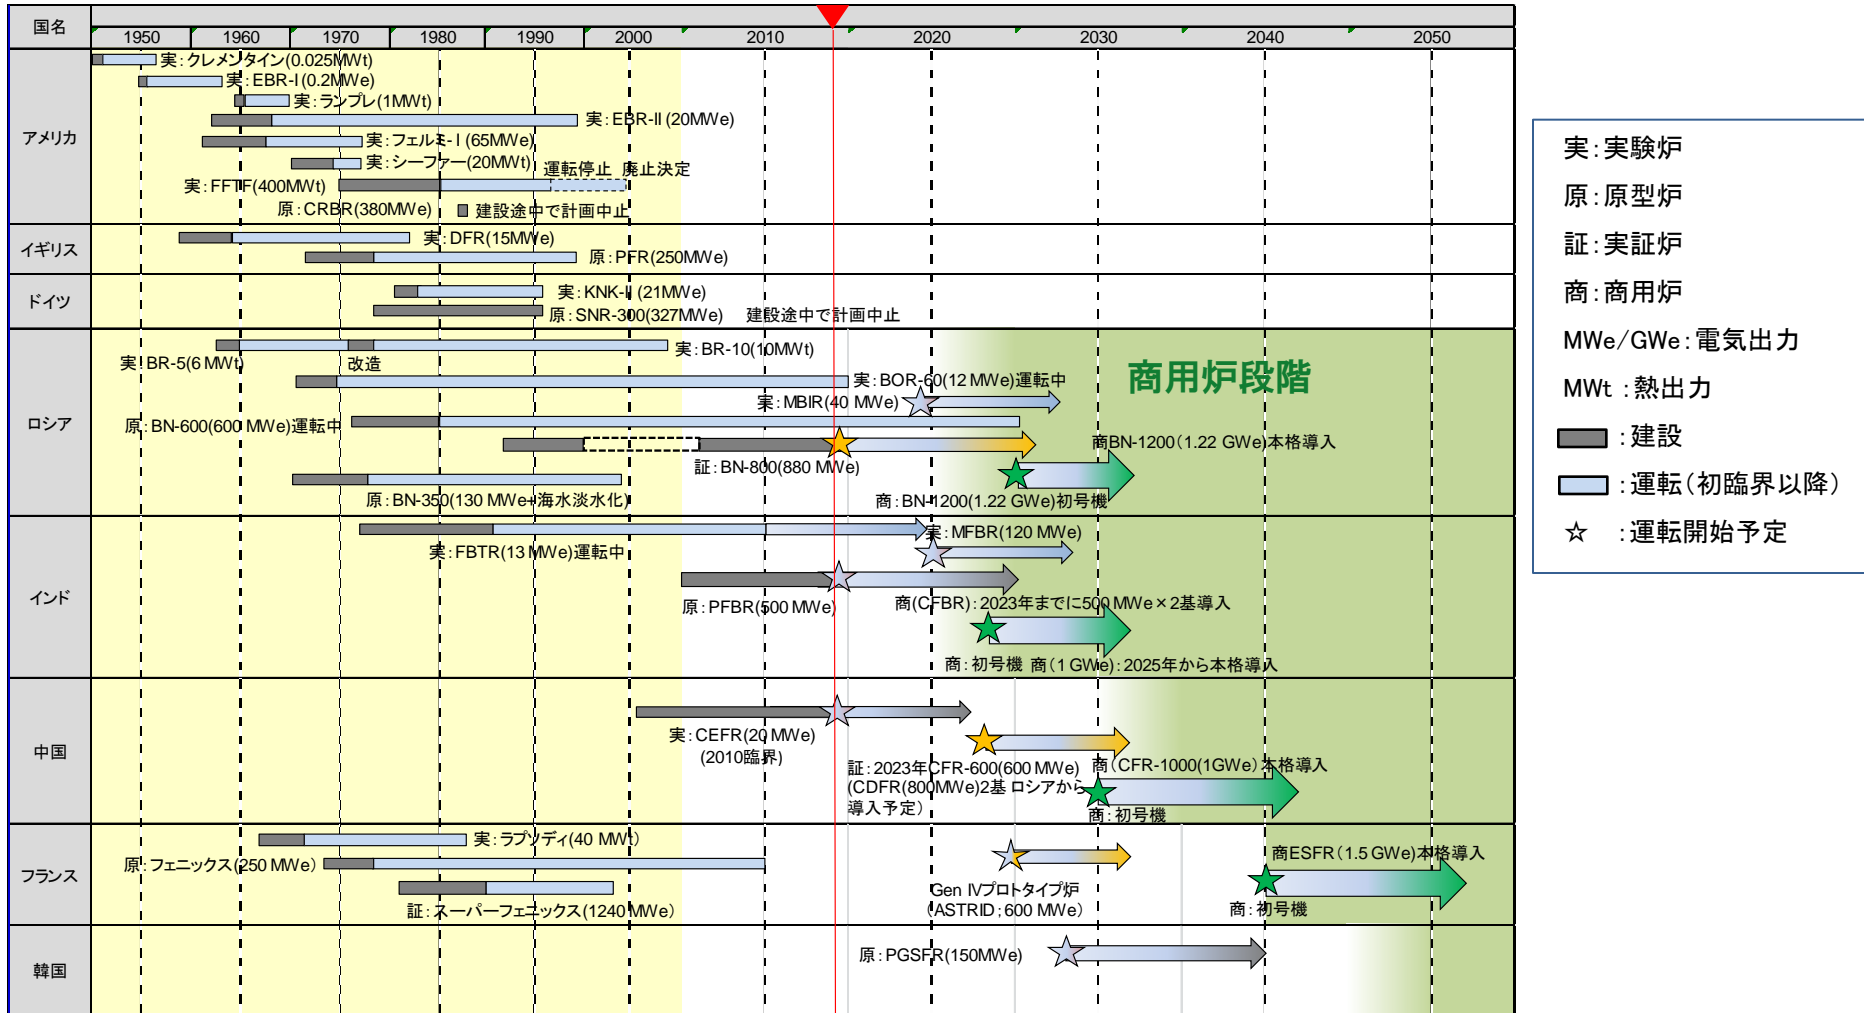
国名

1950 1960 1970 1980 1990 2000 2010 2020 2030 2040 2050

アメリカ

実：クレメンタイン(0.025MWt)
実：EBR-I (0.2MWe)
実：ランプレ(1MWt)
実：EBR-II (20MWe)
実：フェルミ-I (65MWe)
実：シーファー(20MWt)
運転停止 廃止決定
実：FFTF(400MWt)
原：CRBR(380MWe)
建設途中で計画中止

イギリス

実：DFR(15MWe)
原：PFR(250MWe)

ドイツ

実：KNK-II (21MWe)
原：SNR-300(327MWe)
建設途中で計画中止

ロシア

実：BR-5(6 MWt)
改造
実：BR-10(10MWt)
実：BOR-60(12 MWe)運転中
商用炉段階
実：MBIR(40 MWe)
原：BN-600(600 MWe)運転中
商BN-1200（1.22 GWe)本格導入
証：BN-800(880 MWe)
商：BN-1200(1.22 GWe)初号機
原：BN-350(130 MWe+海水淡水化)

インド

実：MFBR(120 MWe)
実：FBTR(13 MWe)運転中
商(CFBR)：2023年までに500 MWe×2基導入
原：PFBR(500 MWe)
商：初号機 商（1 GWe)：2025年から本格導入

中国

実：CEFR(20 MWe)
(2010臨界)
証：2023年CFR-600(600 MWe)
(CDFR(800MWe)2基 ロシアから
導入予定)
商（CFR-1000(1GWe)本格導入
商：初号機

フランス

実：ラプソディ(40 MWt)
原：フェニックス(250 MWe)
商ESFR（1.5 GWe)本格導入
Gen IVプロトタイプ炉
(ASTRID；600 MWe)
証：スーパーフェニックス(1240 MWe)
商：初号機

韓国

原：PGSFR(150MWe)

実：実験炉
原：原型炉
証：実証炉
商：商用炉
MWe/GWe：電気出力
MWt：熱出力
：建設
：運転（初臨界以降）
☆ ：運転開始予定